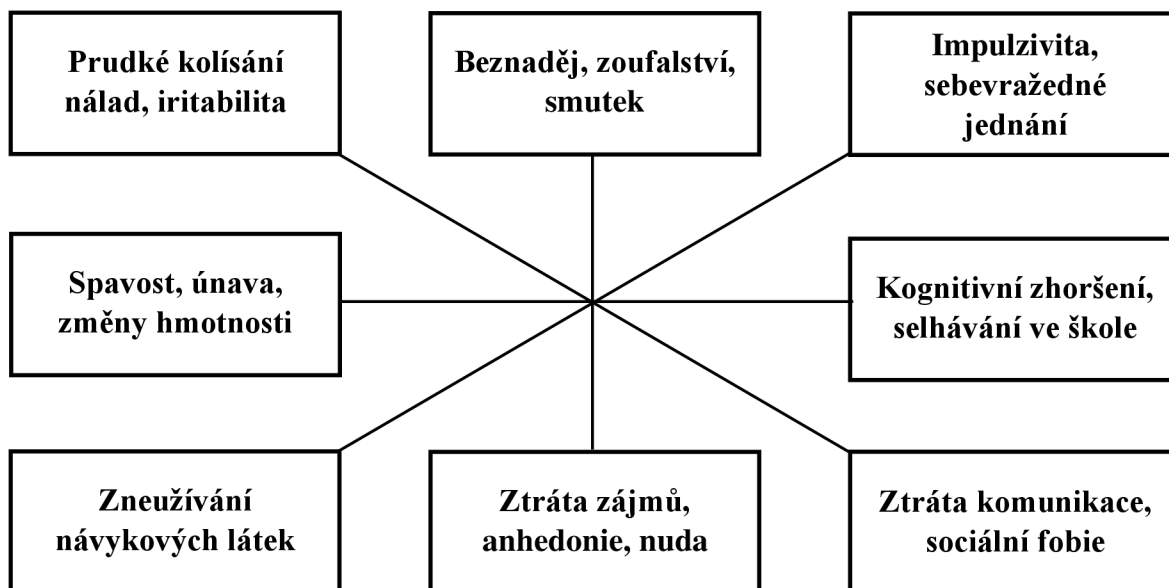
Prudké kolísání nálad, iritabilita

Beznaděj, zoufalství, smutek

Impulzivita, sebevražedné jednání

Spavost, únava, změny hmotnosti

Kognitivní zhoršení, selhávání ve škole

Zneužívání návykových látek

Ztráta zájmů, anhedonie, nuda

Ztráta komunikace, sociální fobie